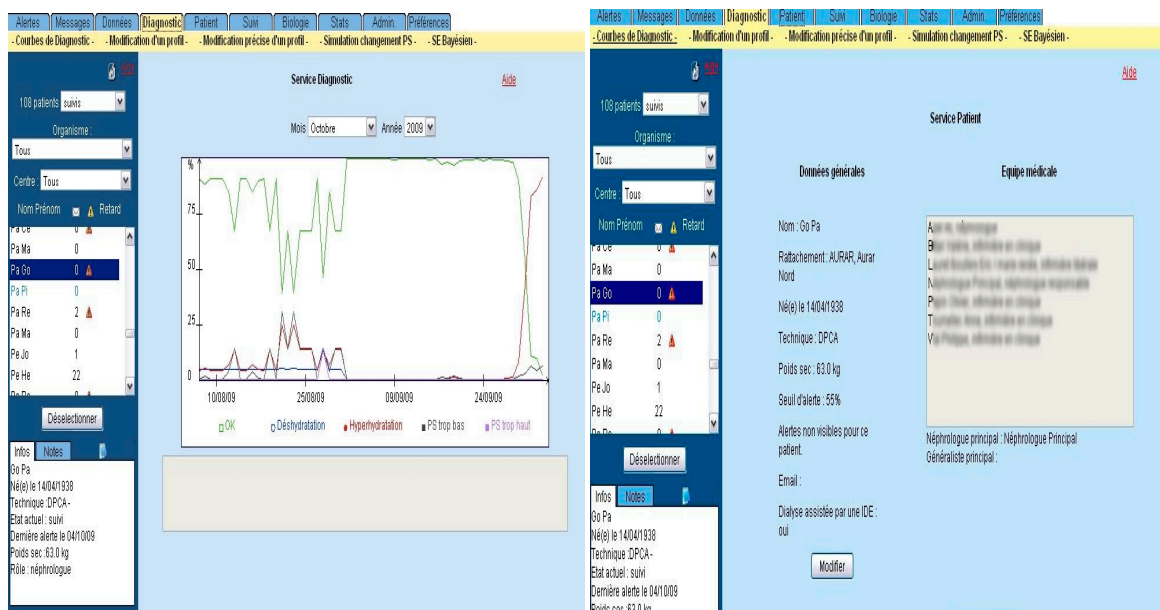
Alertes | Messages | Données | Diagnostic | Patient | Suivi | Biologie | Stats | Admin. | Préférences
- Courbes de Diagnostic - - Modification d'un profil - - Modification précise d'un profil - - Simulation changement PS - - SE Bayésien -

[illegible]

108 patients suivis

Organisme :
Tous

Centre Tous

Nom Prénom Retard

| | | |
|---|---|---|
| Pa Ce | 0 | |
| Pa Ma | 0 | |
| Pa Go | 0 | |
| Pa Pi | 0 | |
| Pa Re | 2 | |
| Pa Ma | 0 | |
| Pe Jo | 1 | |
| Pe He | 22 | |

Déselectionner

Infos Notes

Go Pa
Né(e) le 14/04/1938
Technique :DPCA -
Etat actuel : suivi
Dernière alerte le 04/10/09
Poids sec : 63.0 kg
Rôle : néphrologue

Service Diagnostic

Aide

Mois Octobre Année 2009

%
75
50
25
0
10/08/09 25/08/09 09/09/09 24/09/09

OK Déshydratation Hyperhydratation PS trop bas PS trop haut

Alertes | Messages | Données | Diagnostic | Patient | Suivi | Biologie | Stats | Admin. | Préférences
- Courbes de Diagnostic - - Modification d'un profil - - Modification précise d'un profil - - Simulation changement PS - - SE Bayésien -

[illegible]

108 patients suivis

Organisme :
Tous

Centre Tous

Nom Prénom Retard

| | | |
|---|---|---|
| Pa Ce | 0 | |
| Pa Ma | 0 | |
| Pa Go | 0 | |
| Pa Pi | 0 | |
| Pa Re | 2 | |
| Pa Ma | 0 | |
| Pe Jo | 1 | |
| Pe He | 22 | |

Déselectionner

Infos Notes

Go Pa
Né(e) le 14/04/1938
Technique :DPCA -
Etat actuel : suivi
Dernière alerte le 04/10/09
Poids sec : 63.0 kg

Aide

Service Patient

Données générales

Nom : Go Pa

Rattachement : AURAR, Aurar Nord

Né(e) le 14/04/1938

Technique : DPCA

Poids sec : 63.0 kg

Seuil d'alerte : 55%

Alertes non visibles pour ce patient.

Email :

Dialyse assistée par une IDE : oui

Modifier

Equipe médicale

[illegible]
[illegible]
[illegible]
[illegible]
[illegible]
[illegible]
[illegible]

Néphrologue principal : Néphrologue Principal
Généraliste principal :